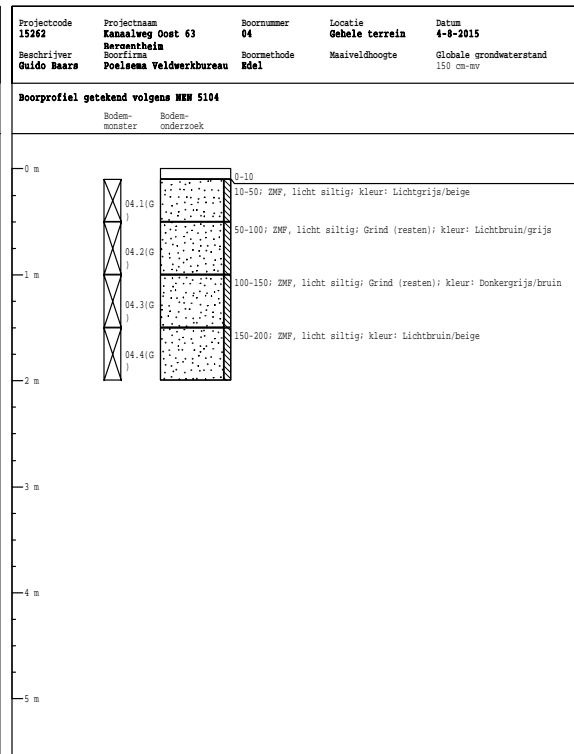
Projectcode
15262

Projectnaam
Kanaalweg Oost 63
Bergentheim

Boornummer
04

Locatie
Gehele terrein

Datum
4-8-2015

Beschrijver
Guido Baars

Boorfirma
Poelsema Veldwerkbureau

Boormethode
Edel

Maaiveldhoogte

Globale grondwaterstand
150 cm-mv

Boorprofiel getekend volgens NEN 5104

Bodem-
monster

Bodem-
onderzoek

0 m

04.1(G
)

04.2(G
)

1 m

04.3(G
)

04.4(G
)

2 m

3 m

4 m

5 m

0-10
10-50; ZMF, licht siltig; kleur: Lichtgrijs/beige
50-100; ZMF, licht siltig; Grind (resten); kleur: Lichtbruin/grijs
100-150; ZMF, licht siltig; Grind (resten); kleur: Donkergrijs/bruin
150-200; ZMF, licht siltig; kleur: Lichtbruin/beige